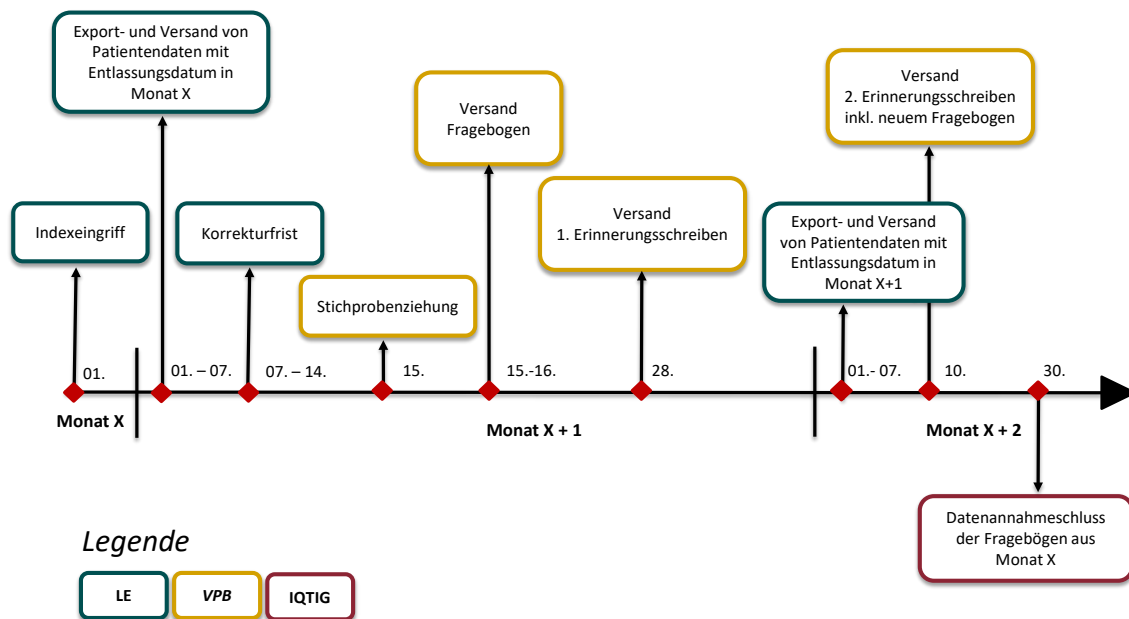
Export- und Versand von Patientendaten mit Entlassungsdatum in Monat X

Versand Fragebogen

Versand 2. Erinnerungsschreiben inkl. neuem Fragebogen

Indexeingriff

Korrekturfrist

Versand 1. Erinnerungsschreiben

Export- und Versand von Patientendaten mit Entlassungsdatum in Monat X+1

Stichprobenziehung

01.

01. – 07.

07. – 14.

15.

15.-16.

28.

01.- 07.

10.

30.

Monat X

Monat X + 1

Monat X + 2

Datenannahmeschluss der Fragebögen aus Monat X

Legende

LE

VPB

IQTIG